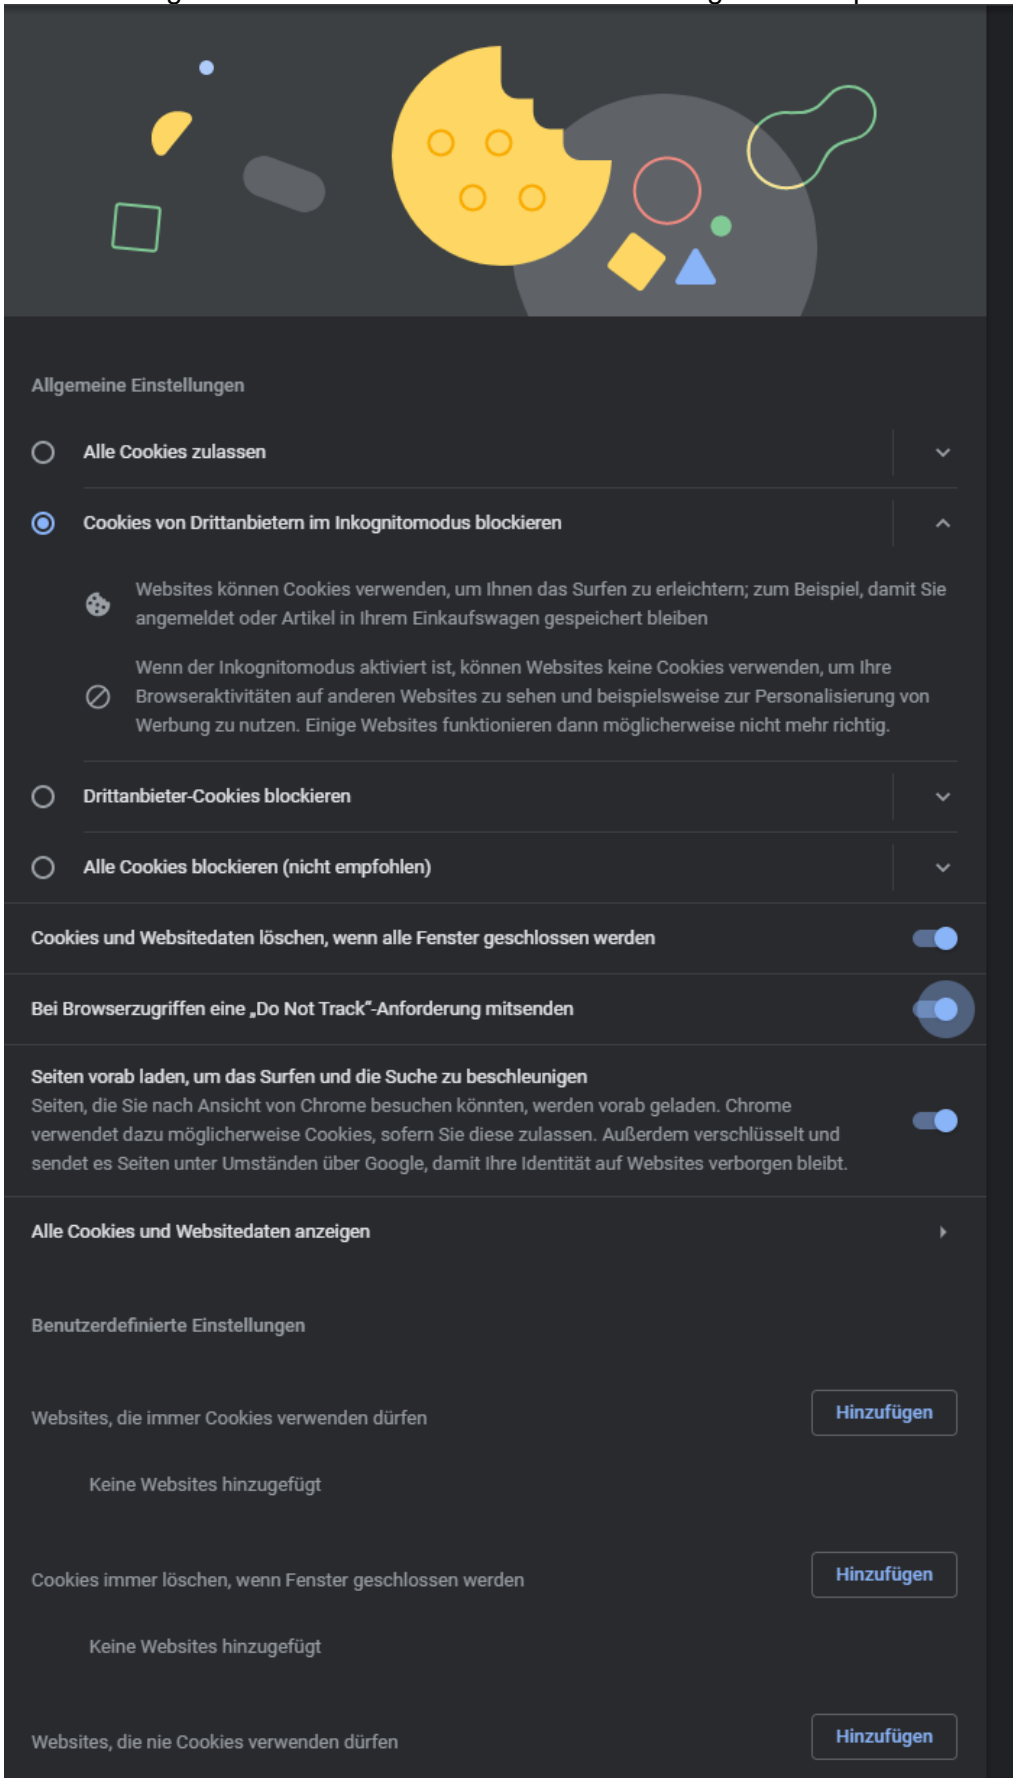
Allgemeine Einstellungen

Alle Cookies zulassen

Cookies von Drittanbietern im Inkognitomodus blockieren

Websites können Cookies verwenden, um Ihnen das Surfen zu erleichtern; zum Beispiel, damit Sie angemeldet oder Artikel in Ihrem Einkaufswagen gespeichert bleiben

Wenn der Inkognitomodus aktiviert ist, können Websites keine Cookies verwenden, um Ihre Browseraktivitäten auf anderen Websites zu sehen und beispielsweise zur Personalisierung von Werbung zu nutzen. Einige Websites funktionieren dann möglicherweise nicht mehr richtig.

Drittanbieter-Cookies blockieren

Alle Cookies blockieren (nicht empfohlen)

Cookies und Websitedaten löschen, wenn alle Fenster geschlossen werden

Bei Browserzugriffen eine „Do Not Track"-Anforderung mitsenden

Seiten vorab laden, um das Surfen und die Suche zu beschleunigen
Seiten, die Sie nach Ansicht von Chrome besuchen könnten, werden vorab geladen. Chrome verwendet dazu möglicherweise Cookies, sofern Sie diese zulassen. Außerdem verschlüsselt und sendet es Seiten unter Umständen über Google, damit Ihre Identität auf Websites verborgen bleibt.

Alle Cookies und Websitedaten anzeigen

Benutzerdefinierte Einstellungen

Websites, die immer Cookies verwenden dürfen
Hinzufügen

Keine Websites hinzugefügt

Cookies immer löschen, wenn Fenster geschlossen werden
Hinzufügen

Keine Websites hinzugefügt

Websites, die nie Cookies verwenden dürfen
Hinzufügen